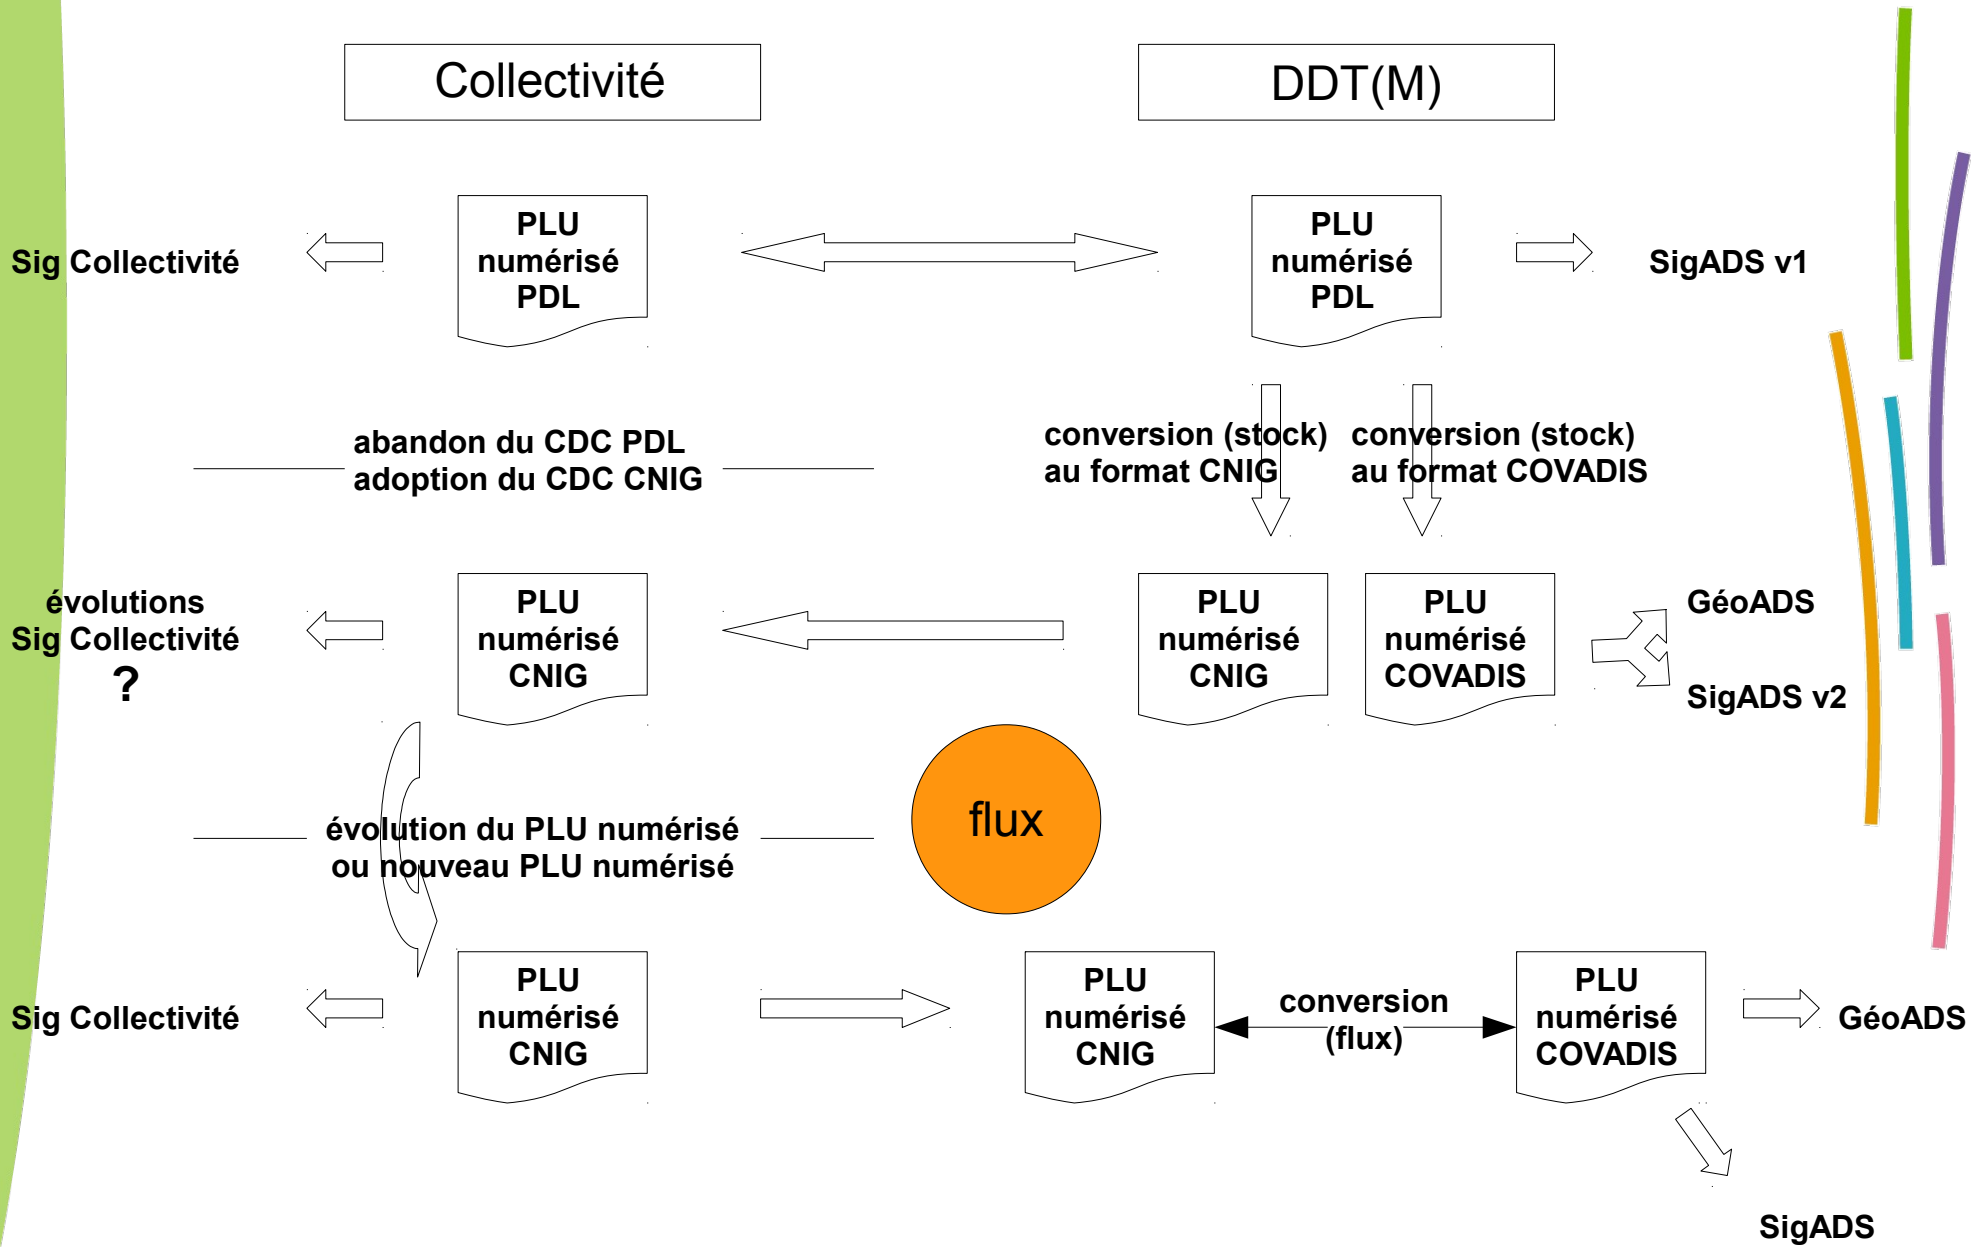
Collectivité

DDT(M)

Sig Collectivité

PLU numérisé PDL

PLU numérisé PDL

SigADS v1

abandon du CDC PDL
adoption du CDC CNIG

conversion (stock)
au format CNIG

conversion (stock)
au format COVADIS

évolutions
Sig Collectivité
?

PLU numérisé CNIG

PLU numérisé CNIG

PLU numérisé COVADIS

GéoADS

SigADS v2

évolution du PLU numérisé
ou nouveau PLU numérisé

flux

Sig Collectivité

PLU numérisé CNIG

PLU numérisé CNIG

conversion
(flux)

PLU numérisé COVADIS

GéoADS

SigADS